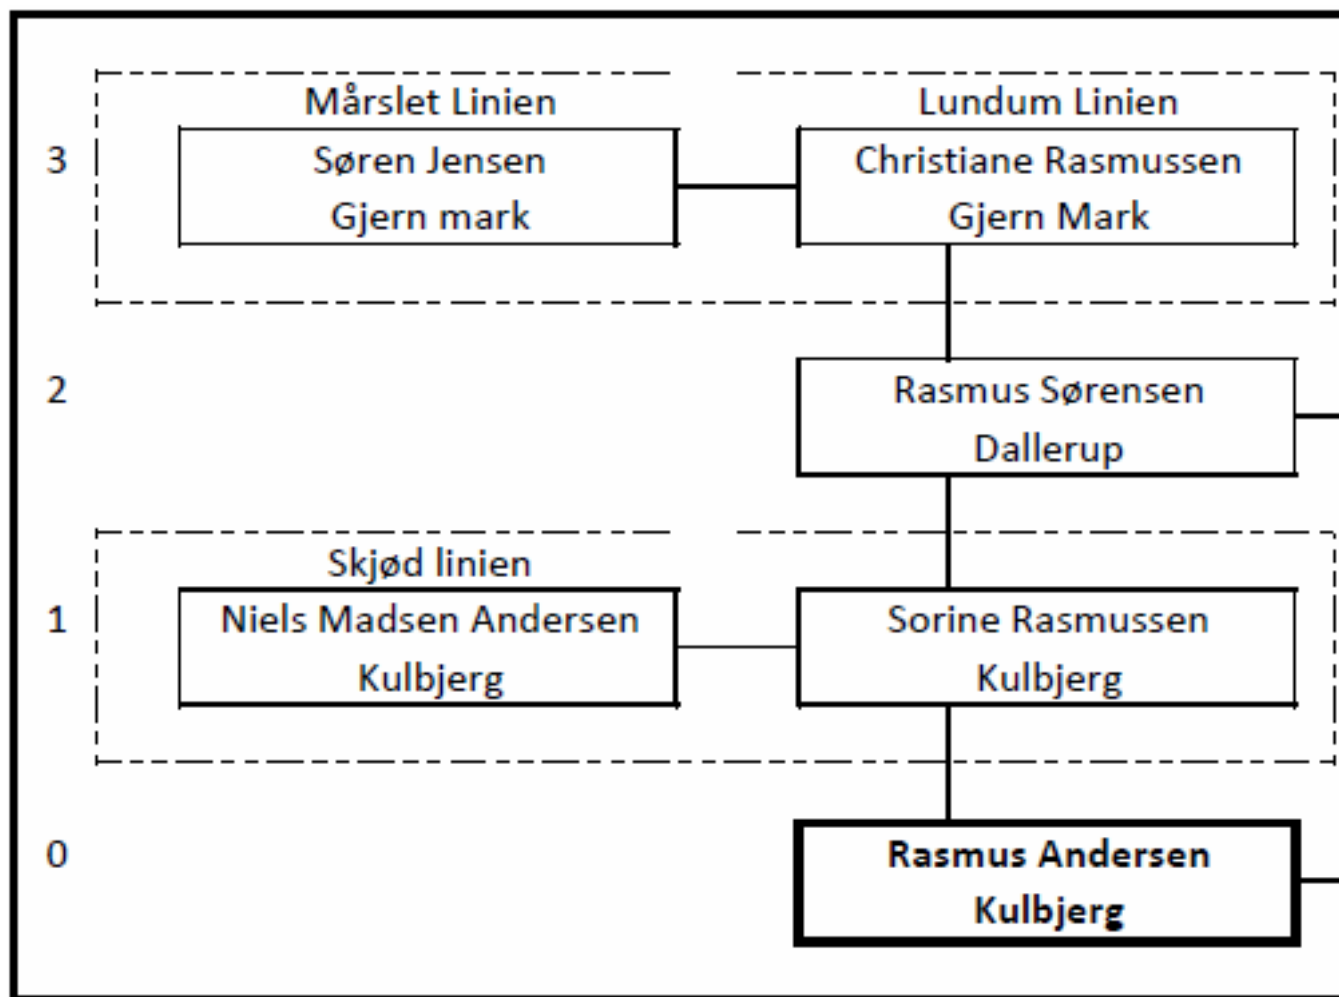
3

Mårslet Linien

Søren Jensen
Gjern mark

Lundum Linien

Christiane Rasmussen
Gjern Mark

2

Rasmus Sørensen
Dallerup

1

Skjød linien

Niels Madsen Andersen
Kulbjerg

Sorine Rasmussen
Kulbjerg

0

**Rasmus Andersen**
**Kulbjerg**